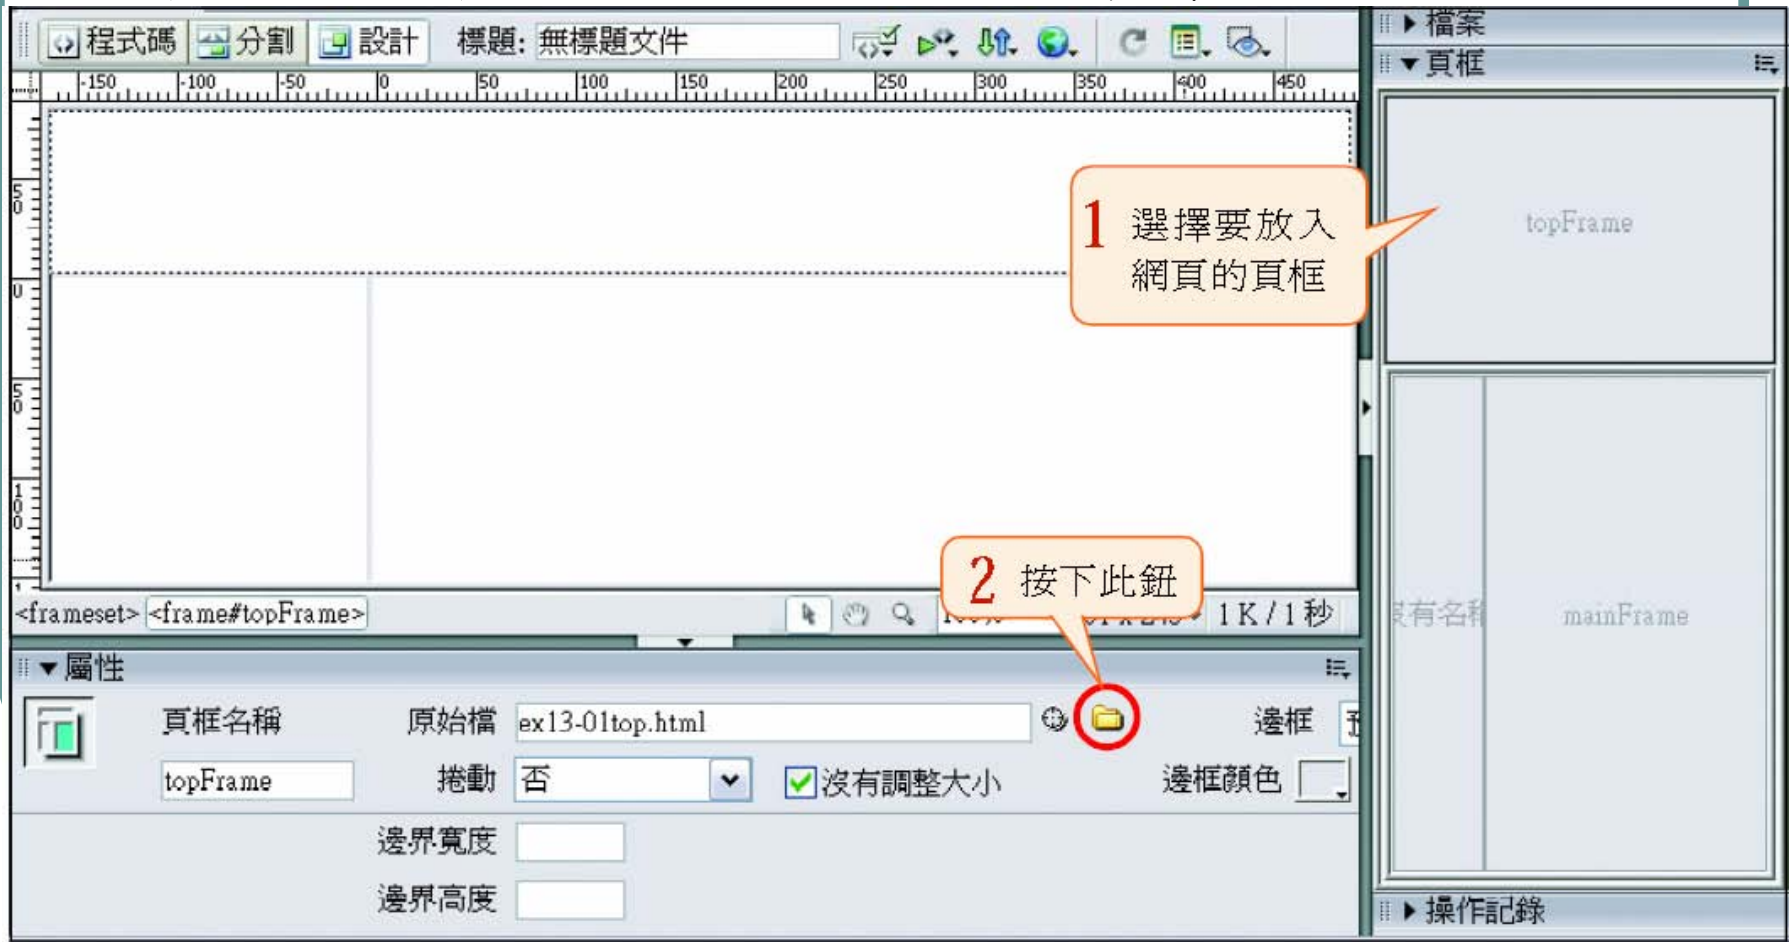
程式碼 分割 設計 標題: 無標題文件

-150 -100 -50 0 50 100 150 200 250 300 350 400 450

1 選擇要放入網頁的頁框

2 按下此鈕

<frameset> <frame#topFrame>

1 K / 1 秒

▼ 屬性

頁框名稱

topFrame

原始檔 ex13-01top.html

邊框

捲動 否

沒有調整大小

邊框顏色

邊界寬度

邊界高度

▶ 檔案

▼ 頁框

topFrame

沒有名稱

mainFrame

▶ 操作記錄